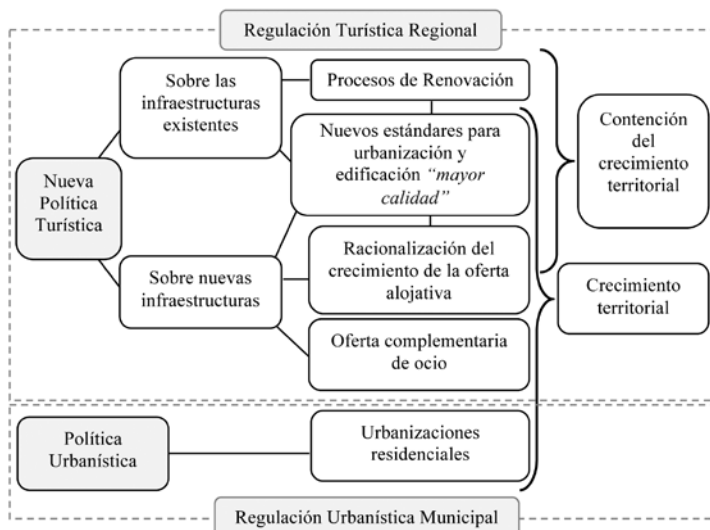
Regulación Turística Regional

Nueva Política Turística

Sobre las infraestructuras existentes

Sobre nuevas infraestructuras

Procesos de Renovación

Nuevos estándares para urbanización y edificación *"mayor calidad"*

Racionalización del crecimiento de la oferta alojativa

Oferta complementaria de ocio

Contención del crecimiento territorial

Crecimiento territorial

Política Urbanística

Urbanizaciones residenciales

Regulación Urbanística Municipal